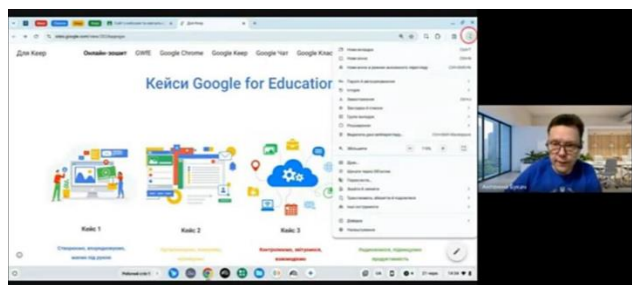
Для Keep

Онлайн-зошит   GWE   Google Chrome   Google Keep   Google Чат   Google Клас

Кейси Google for Education

Кейс 1

Кейс 2

Кейс 3

Створення, впорядкування, зміни під рівні

Контролювання, звітування, оцінювання

Рідноманітні, підвищення продуктивності